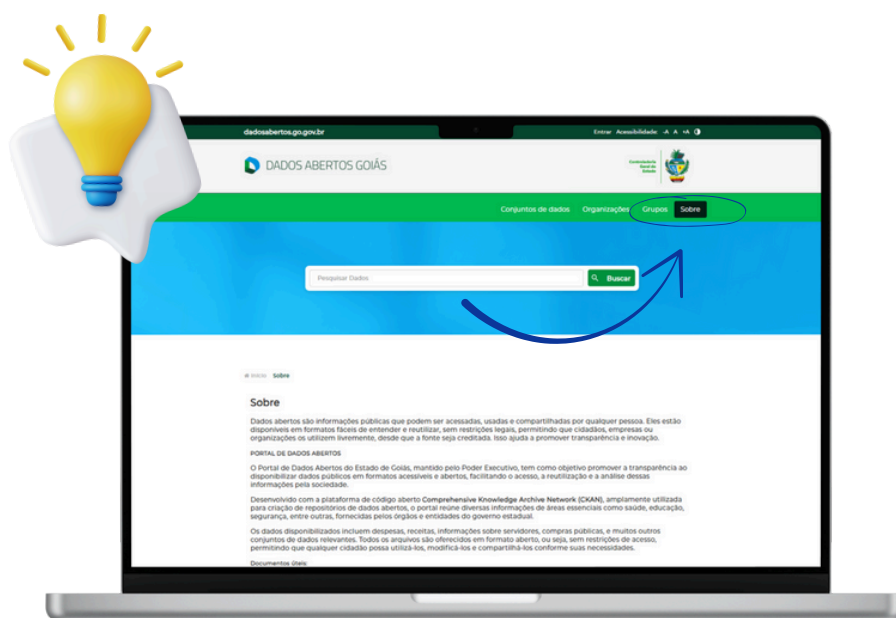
dadosabertos.go.gov.br

Entrar Acessibilidade: -A A +A

DADOS ABERTOS GOIÁS

Controladoria Geral do Estado

Conjuntos de dados Organizações Grupos Sobre

Pesquisar Dados

Buscar

Início Sobre

Sobre

Dados abertos são informações públicas que podem ser acessadas, usadas e compartilhadas por qualquer pessoa. Eles estão disponíveis em formatos fáceis de entender e reutilizar, sem restrições legais, permitindo que cidadãos, empresas ou organizações os utilizem livremente, desde que a fonte seja creditada. Isso ajuda a promover transparência e inovação.

PORTAL DE DADOS ABERTOS

O Portal de Dados Abertos do Estado de Goiás, mantido pelo Poder Executivo, tem como objetivo promover a transparência ao disponibilizar dados públicos em formatos acessíveis e abertos, facilitando o acesso, a reutilização e a análise dessas informações pela sociedade.

Desenvolvido com a plataforma de código aberto Comprehensive Knowledge Archive Network (CKAN), amplamente utilizada para criação de repositórios de dados abertos, o portal reúne diversas informações de áreas essenciais como saúde, educação, segurança, entre outras, fornecidas pelos órgãos e entidades do governo estadual.

Os dados disponibilizados incluem despesas, receitas, informações sobre servidores, compras públicas, e muitos outros conjuntos de dados relevantes. Todos os arquivos são oferecidos em formato aberto, ou seja, sem restrições de acesso, permitindo que qualquer cidadão possa utilizá-los, modificá-los e compartilhá-los conforme suas necessidades.

Documentos Úteis